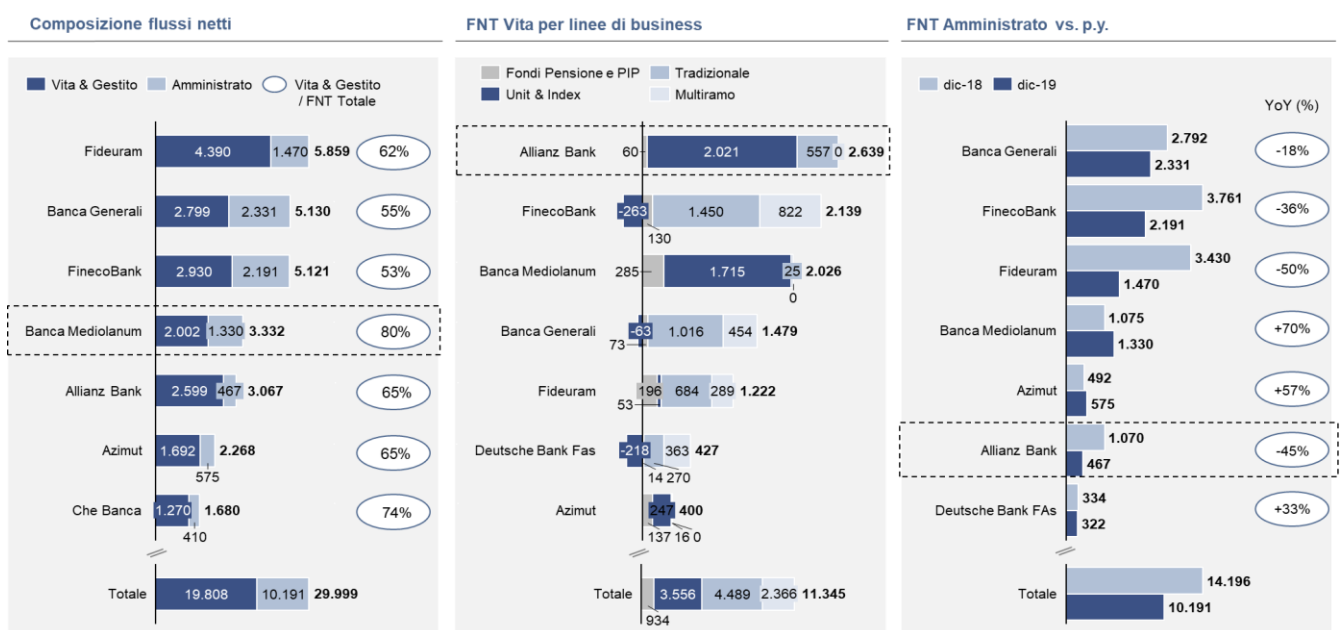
Composizione flussi netti

Vita & Gestito | Amministrato | Vita & Gestito / FNT Totale

Fideuram 4.390 1.470 5.859 62%
Banca Generali 2.799 2.331 5.130 55%
FinecoBank 2.930 2.191 5.121 53%
Banca Mediolanum 2.002 1.330 3.332 80%
Allianz Bank 2.599 467 3.067 65%
Azimut 1.692 575 2.268 65%
Che Banca 1.270 410 1.680 74%
Totale 19.808 10.191 29.999

FNT Vita per linee di business

Fondi Pensione e PIP | Tradizionale | Unit & Index | Multiramo

Allianz Bank 60 2.021 557 0 2.639
FinecoBank -263 130 1.450 822 2.139
Banca Mediolanum 285 1.715 25 0 2.026
Banca Generali -63 73 1.016 454 1.479
Fideuram 196 53 684 289 1.222
Deutsche Bank Fas -218 14 270 363 427
Azimut 247 137 16 0 400
Totale 934 3.556 4.489 2.366 11.345

FNT Amministrato vs. p.y.

dic-18 | dic-19

YoY (%)

Banca Generali 2.792 2.331 -18%
FinecoBank 3.761 2.191 -36%
Fideuram 3.430 1.470 -50%
Banca Mediolanum 1.075 1.330 +70%
Azimut 492 575 +57%
Allianz Bank 1.070 467 -45%
Deutsche Bank FAs 334 322 +33%
Totale 14.196 10.191